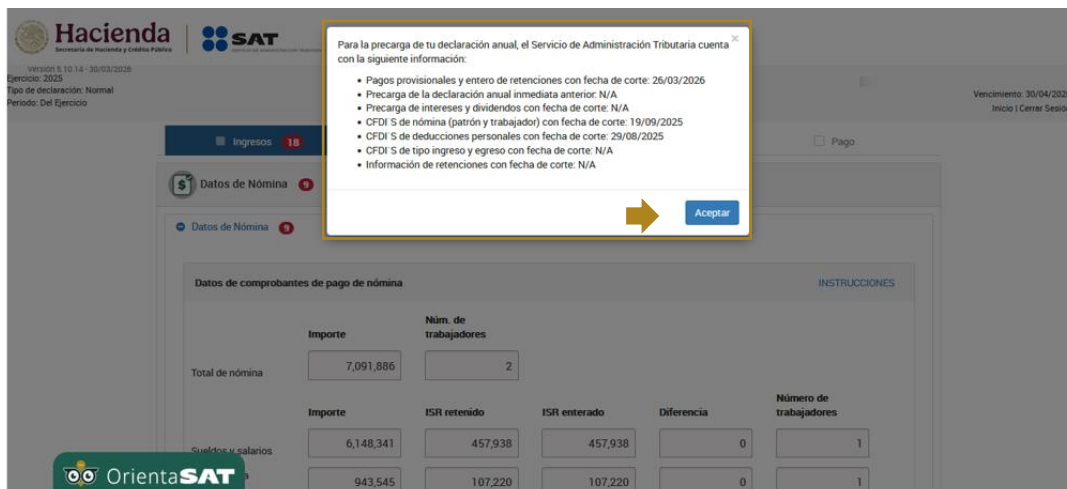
Hacienda
Secretaría de Hacienda y Crédito Público

SAT

Versión 5.10.14 - 30/03/2026
Ejercicio: 2025
Tipo de declaración: Normal
Periodo: Del Ejercicio

Vencimiento: 30/04/202
Inicio | Cerrar Sesió

Ingresos 18

Pago

Datos de Nómina 9

Datos de Nómina 9

Para la precarga de tu declaración anual, el Servicio de Administración Tributaria cuenta con la siguiente información:

- Pagos provisionales y entero de retenciones con fecha de corte: 26/03/2026
- Precarga de la declaración anual inmediata anterior: N/A
- Precarga de intereses y dividendos con fecha de corte: N/A
- CFDI´S de nómina (patrón y trabajador) con fecha de corte: 19/09/2025
- CFDI´S de deducciones personales con fecha de corte: 29/08/2025
- CFDI´S de tipo ingreso y egreso con fecha de corte: N/A
- Información de retenciones con fecha de corte: N/A

Aceptar

Datos de comprobantes de pago de nómina

INSTRUCCIONES

| | Importe | Núm. de trabajadores | | | |
|---|---|---|---|---|---|
| Total de nómina | 7,091,886 | 2 | | | |
| | Importe | ISR retenido | ISR enterado | Diferencia | Número de trabajadores |
| Sueldos y salarios | 6,148,341 | 457,938 | 457,938 | 0 | 1 |
| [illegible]a | 943,545 | 107,220 | 107,220 | 0 | 1 |

OrientaSAT